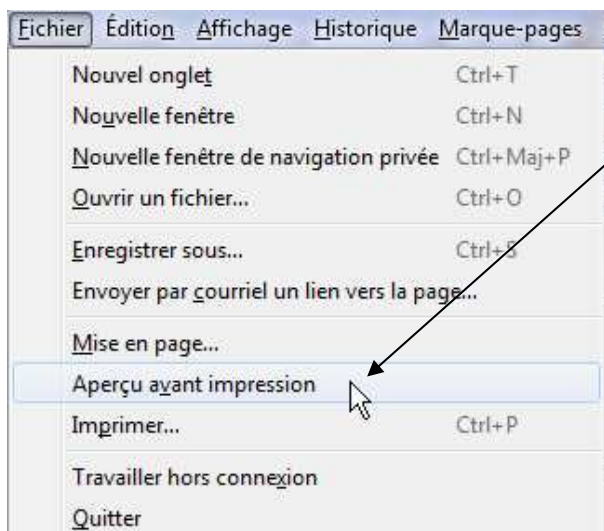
Fichier Édition Affichage Historique Marque-pages

Nouvel onglet Ctrl+T
Nouvelle fenêtre Ctrl+N
Nouvelle fenêtre de navigation privée Ctrl+Maj+P
Ouvrir un fichier... Ctrl+O

Enregistrer sous... Ctrl+S
Envoyer par courriel un lien vers la page...

Mise en page...
Aperçu avant impression
Imprimer... Ctrl+P

Travailler hors connexion
Quitter